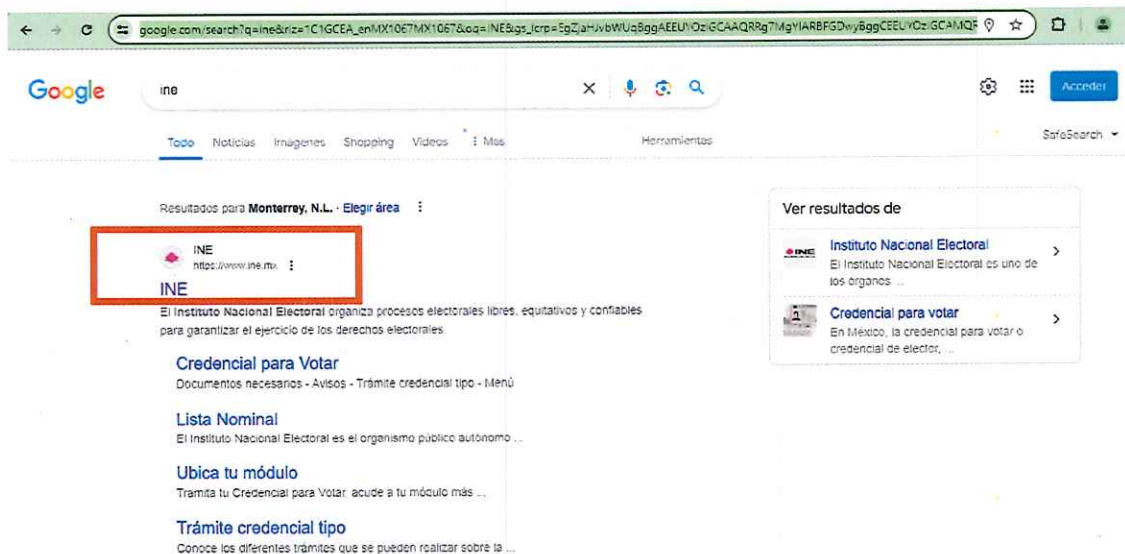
google.com/search?q=ine&rlz=1C1GCEA_enMX1067MX1067&oq=INE&gs_lcrp=EgZjaHJvbWUqBggAEEUYOzIGCAAQRRg7MgYIARBFGDwyBggCEEUYOzIGCAMQF

Google

ine

Acceder

Todo Noticias Imágenes Shopping Videos ⋮ Más Herramientas

SafeSearch

Resultados para **Monterrey, N.L.** · Elegir área

INE
https://www.ine.mx

INE

**El Instituto Nacional Electoral** organiza procesos electorales libres, equitativos y confiables para garantizar el ejercicio de los derechos electorales.

Credencial para Votar
Documentos necesarios - Avisos - Trámite credencial tipo - Menú

Lista Nominal
El Instituto Nacional Electoral es el organismo público autónomo ...

Ubica tu módulo
Tramita tu Credencial para Votar, acude a tu módulo más ...

Trámite credencial tipo
Conoce los diferentes trámites que se pueden realizar sobre la ...

Ver resultados de

INE
Instituto Nacional Electoral
El Instituto Nacional Electoral es uno de los órganos ...

Credencial para votar
En México, la credencial para votar o credencial de elector, ...